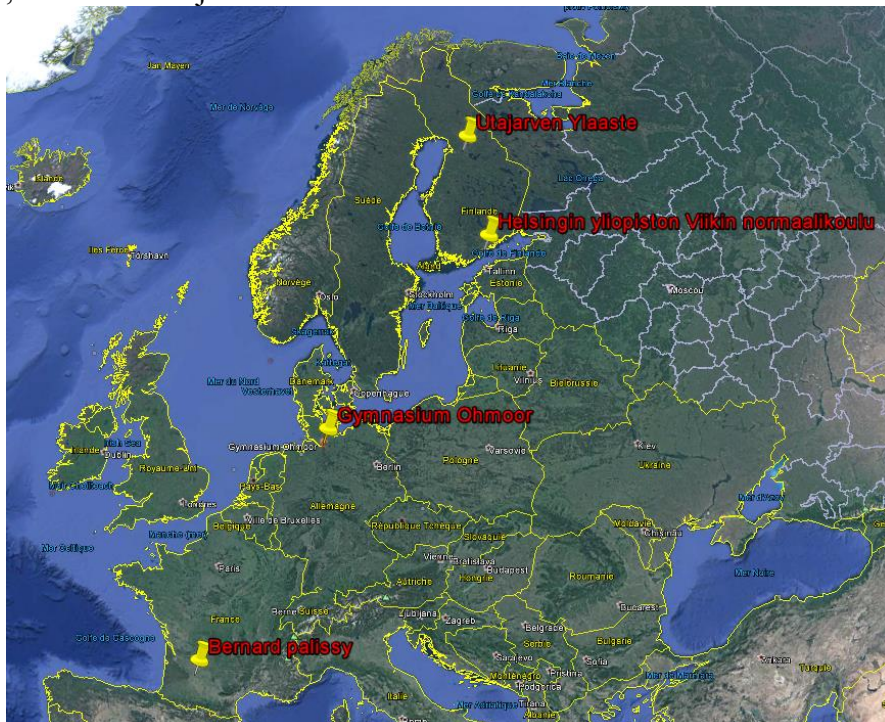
Utajarven Ylaaste

Helsingin yliopiston Viikin normaalikoulu

Gymnasium Ohmoor

Bernard palissy

Jan Mayen
Mer de Norvège
Islande
Îles Féroé
Tórshavn
Norvège
Suède
Finlande
Golfe de Botnie
Oslo
Stockholm
Helsinki
Tallinn
Estonie
Riga
Moscou
Lituanie
Vilnius
Biélorussie
Danemark
Copenhague
Mer du Nord
Gymnasium Ohmoor
Berlin
Pologne
Varsovie
Kiev
Ukraine
Irlande
Dublin
Royaume-Uni
Londres
Pays-Bas
Belgique
Ville de Bruxelles
Allemagne
République Tchèque
Slovaquie
Vienne
Bratislava
Budapest
Autriche
Hongrie
Moldavie
Chisinau
Roumanie
Paris
France
Berne
Suisse
Ljubljana
Zagreb
Belgrade
Serbie
Bucarest
Bulgarie
Sofia
Mer Noire
Mer d'Azov
Golfe de Gascogne
Mer Celtique
Manche
Sarajevo
Monténégro
Podgorica
Pristina
Italie
Turquie
Lac Onega
Mer Blanche